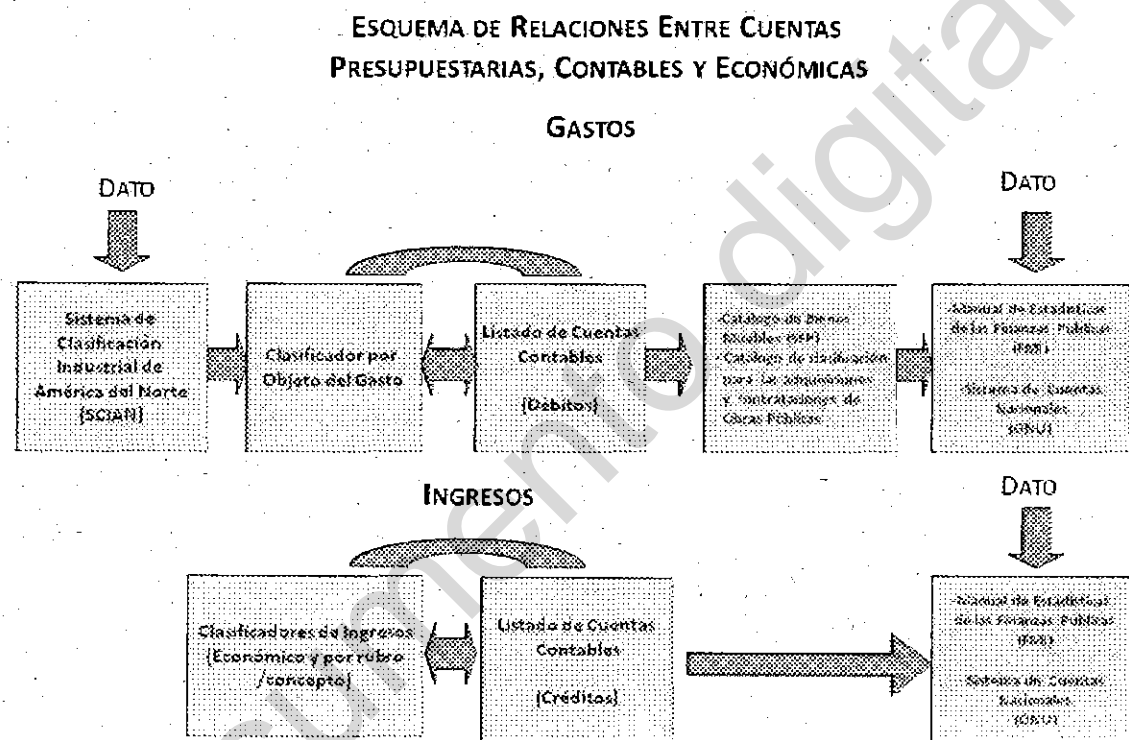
Esquema de Relaciones Entre Cuentas Presupuestarias, Contables y Económicas

Gastos

Dato

Sistema de Clasificación Industrial de América del Norte (SCIAN)

Clasificador por Objeto del Gasto

Listado de Cuentas Contables

(Débitos)

Catálogo de Bienes Muebles (SFP) · Catálogo de clasificación para las adquisiciones y contrataciones de Obras Públicas

Dato

Manual de Estadísticas de las Finanzas Públicas (FMI)

Sistema de Cuentas Nacionales (ONU)

Ingresos

Dato

Clasificadores de Ingresos (Económico y por rubro /concepto)

Listado de Cuentas Contables

(Créditos)

Manual de Estadísticas de las Finanzas Públicas (FMI)

Sistema de Cuentas Nacionales (ONU)